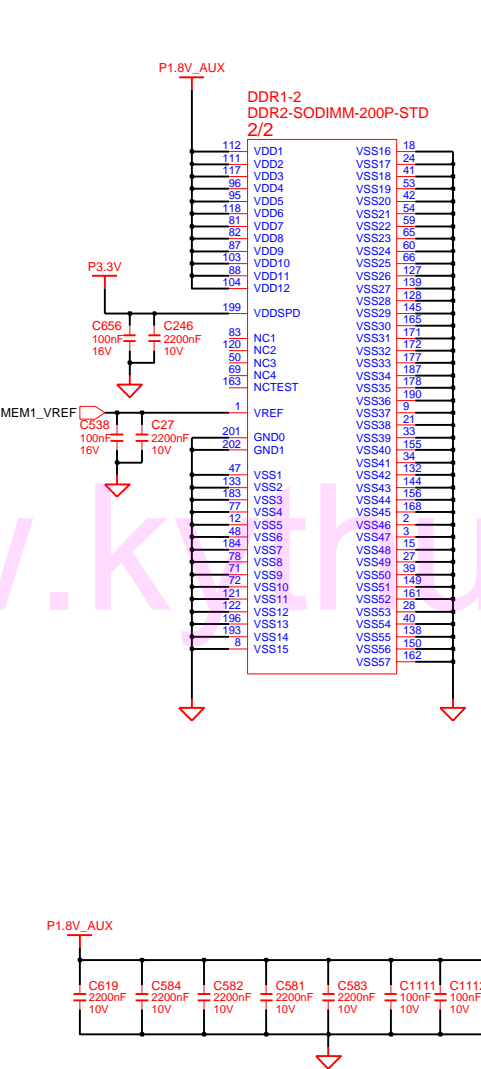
P1.8V_AUX

DDR1-2
DDR2-SODIMM-200P-STD
2/2

| 112 | VDD1 | VSS16 | 18 |
|---|---|---|---|
| 111 | VDD2 | VSS17 | 24 |
| 117 | VDD3 | VSS18 | 41 |
| 96 | VDD4 | VSS19 | 53 |
| 95 | VDD5 | VSS20 | 42 |
| 118 | VDD6 | VSS21 | 54 |
| 81 | VDD7 | VSS22 | 59 |
| 82 | VDD8 | VSS23 | 65 |
| 87 | VDD9 | VSS24 | 60 |
| 103 | VDD10 | VSS25 | 66 |
| 88 | VDD11 | VSS26 | 127 |
| 104 | VDD12 | VSS27 | 139 |
| | | VSS28 | 128 |
| 199 | VDDSPD | VSS29 | 145 |
| | | VSS30 | 165 |
| 83 | NC1 | VSS31 | 171 |
| 120 | NC2 | VSS32 | 172 |
| 50 | NC3 | VSS33 | 177 |
| 69 | NC4 | VSS34 | 187 |
| 163 | NCTEST | VSS35 | 178 |
| | | VSS36 | 190 |
| 1 | VREF | VSS37 | 9 |
| | | VSS38 | 21 |
| 201 | GND0 | VSS39 | 33 |
| 202 | GND1 | VSS40 | 155 |
| | | VSS41 | 34 |
| 47 | VSS1 | VSS42 | 132 |
| 133 | VSS2 | VSS43 | 144 |
| 183 | VSS3 | VSS44 | 156 |
| 77 | VSS4 | VSS45 | 168 |
| 12 | VSS5 | VSS46 | 2 |
| 48 | VSS6 | VSS47 | 3 |
| 184 | VSS7 | VSS48 | 15 |
| 78 | VSS8 | VSS49 | 27 |
| 71 | VSS9 | VSS50 | 39 |
| 72 | VSS10 | VSS51 | 149 |
| 121 | VSS11 | VSS52 | 161 |
| 122 | VSS12 | VSS53 | 28 |
| 196 | VSS13 | VSS54 | 40 |
| 193 | VSS14 | VSS55 | 138 |
| 8 | VSS15 | VSS56 | 150 |
| | | VSS57 | 162 |

P3.3V
C656 100nF 16V
C246 2200nF 10V

MEM1_VREF
C538 100nF 16V
C27 2200nF 10V

P1.8V_AUX
C619 2200nF 10V
C584 2200nF 10V
C582 2200nF 10V
C581 2200nF 10V
C583 2200nF 10V
C1111 100nF 16V
C111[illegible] 100nF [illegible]